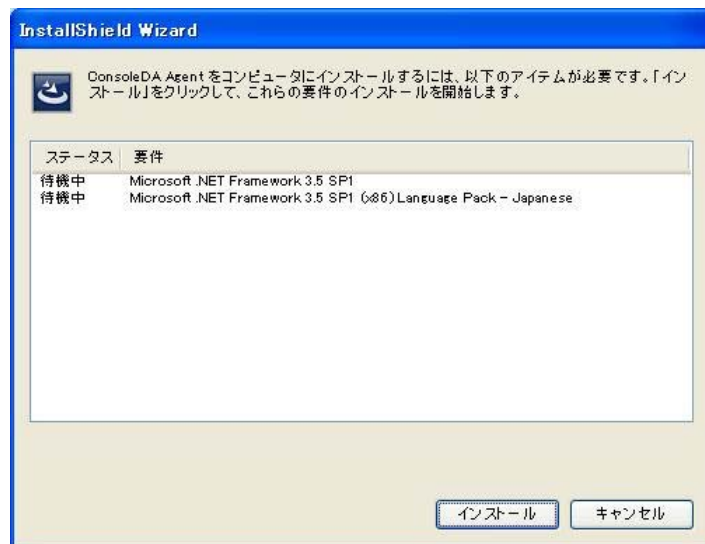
InstallShield Wizard

ConsoleDA Agent をコンピュータにインストールするには、以下のアイテムが必要です。「インストール」をクリックして、これらの要件のインストールを開始します。

| ステータス | 要件 |
|---|---|
| 待機中 | Microsoft .NET Framework 3.5 SP1 |
| 待機中 | Microsoft .NET Framework 3.5 SP1 (x86) Language Pack - Japanese |

インストール
キャンセル